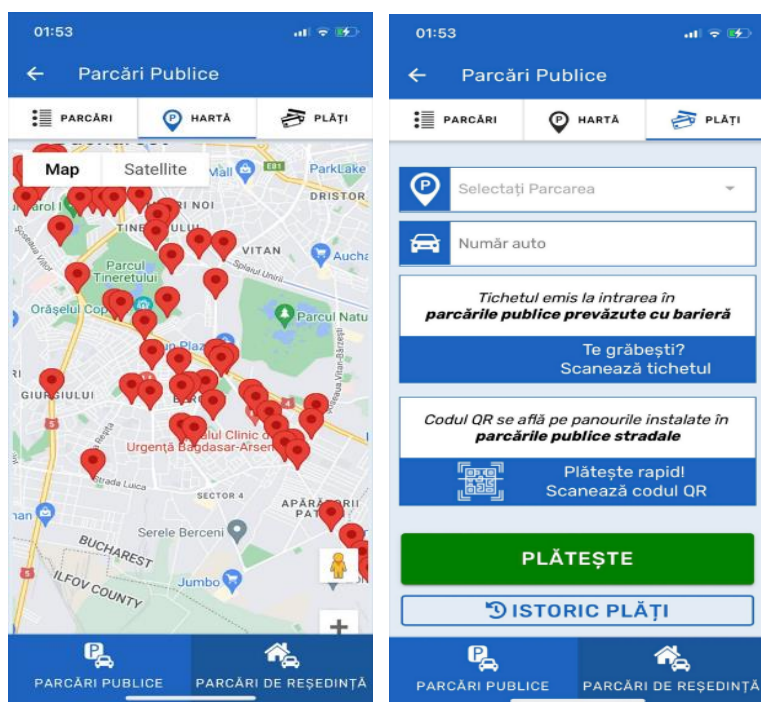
01:53

Parcări Publice

PARCĂRI HARTĂ PLĂȚI

Map Satellite

Mall E81 ParkLake

DRISTOR

rol I

TINERI NOI

VITAN

Aucha

Parcul Tineretului

Splaiul Unirii

Orășelul Cop

Parcul Natu

n Plaz

Șoseaua Vitan-Bârzești

GIURGIULUI

5

Strada Reșița

Spitalul Clinic d

Urgență Bagdasar-Arsen

Strada Luica

SECTOR 4

APĂRĂTORII PAT

nan

Serele Berceni

BUCHAREST

5

ILFOV COUNTY

Jumbo

+

PARCĂRI PUBLICE PARCĂRI DE REȘEDINȚĂ

01:53

Parcări Publice

PARCĂRI HARTĂ PLĂȚI

Selectați Parcarea

Număr auto

Tichetul emis la intrarea în parcările publice prevăzute cu barieră

Te grăbești? Scanează tichetul

Codul QR se află pe panourile instalate în parcările publice stradale

Plătește rapid! Scanează codul QR

PLĂTEȘTE

ISTORIC PLĂȚI

PARCĂRI PUBLICE PARCĂRI DE REȘEDINȚĂ